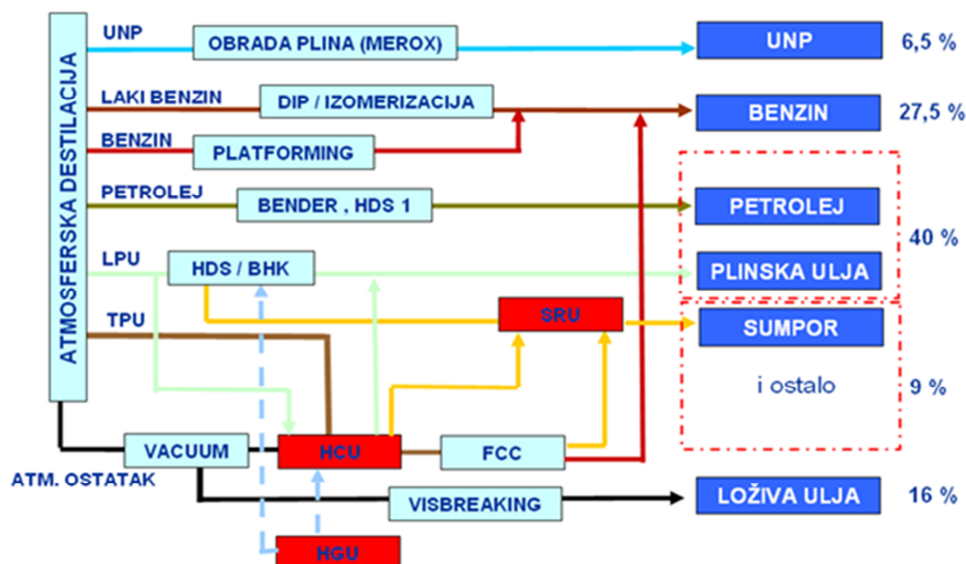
ATMOSFERSKA DESTILACIJA

UNP
OBRADA PLINA (MEROX)
UNP 6,5 %

LAKI BENZIN
DIP / IZOMERIZACIJA
BENZIN
PLATFORMING
BENZIN 27,5 %

PETROLEJ
BENDER , HDS 1
PETROLEJ

LPU
HDS / BHK
PLINSKA ULJA 40 %

TPU
SRU
SUMPOR
i ostalo 9 %

ATM. OSTATAK
VACUUM
HCU
FCC
VISBREAKING
LOŽIVA ULJA 16 %
HGU